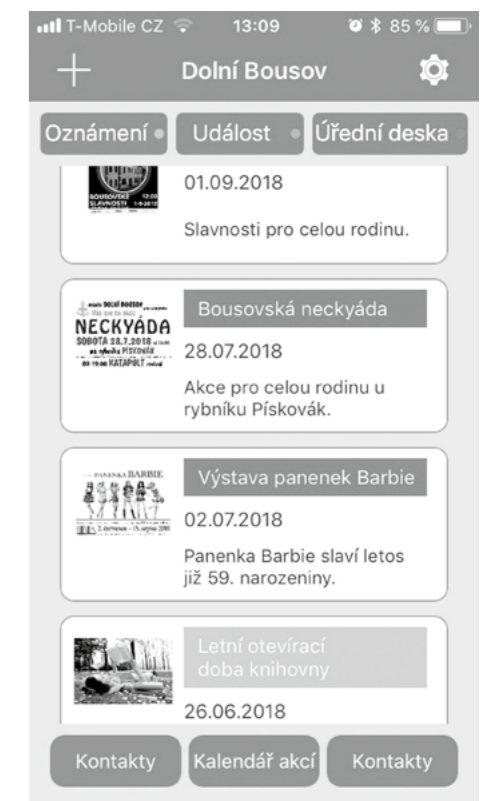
T-Mobile CZ 13:09 85 %

+ Dolní Bousov

Oznámení Událost Úřední deska

BOUSOVSKÉ SLAVNOSTI

01.09.2018

Slavnosti pro celou rodinu.

město DOLNÍ BOUSOV NECKYÁDA SOBOTA 28.7.2018 na rybníku PÍSKOVÁK KATAPULT

Bousovská neckyáda

28.07.2018

Akce pro celou rodinu u rybníku Pískovák.

PANENKA BARBIE

Výstava panenek Barbie

02.07.2018

Panenka Barbie slaví letos již 59. narozeniny.

Letní otevírací doba knihovny

26.06.2018

Kontakty Kalendář akcí Kontakty